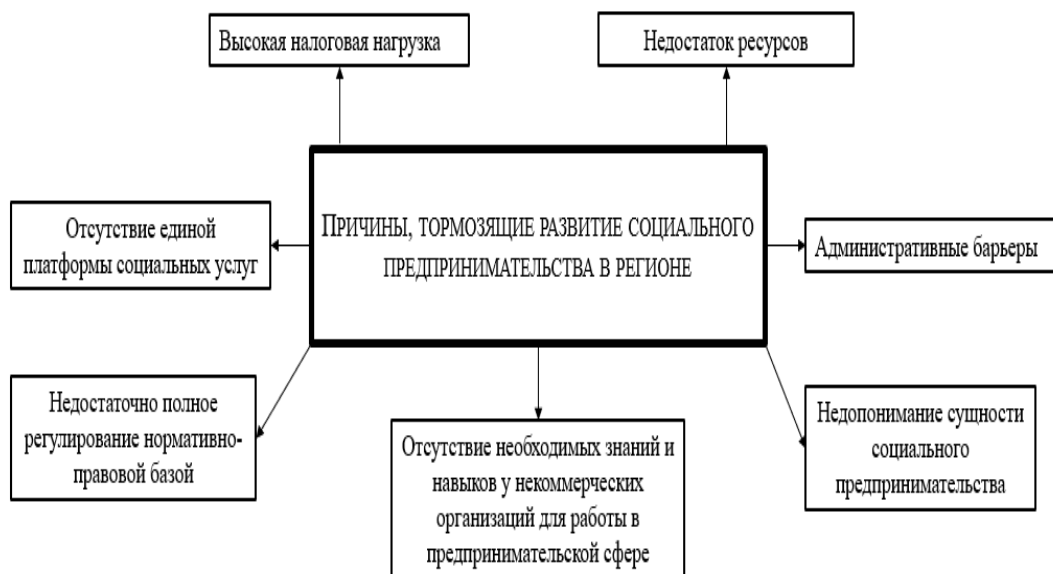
Высокая налоговая нагрузка

Недостаток ресурсов

Отсутствие единой платформы социальных услуг

Причины, тормозящие развитие социального предпринимательства в регионе

Административные барьеры

Недостаточно полное регулирование нормативно-правовой базой

Отсутствие необходимых знаний и навыков у некоммерческих организаций для работы в предпринимательской сфере

Недопонимание сущности социального предпринимательства